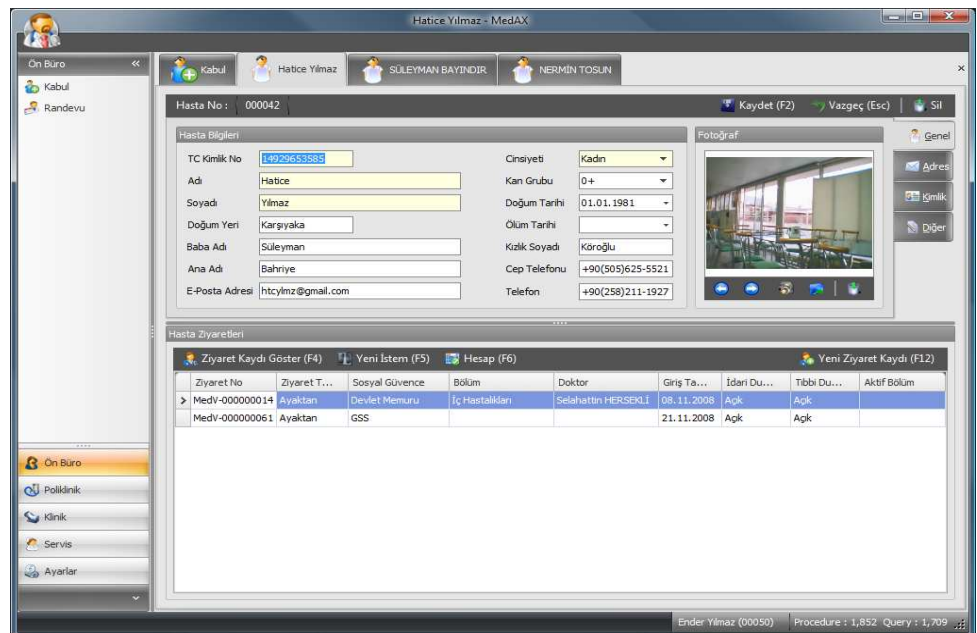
Hatice Yılmaz - MedAX

Ön Büro
Kabul
Randevu

Kabul
Hatice Yılmaz
SÜLEYMAN BAYINDIR
NERMİN TOSUN

Hasta No : 000042
Kaydet (F2)
Vazgeç (Esc)
Sil

Hasta Bilgileri
TC Kimlik No 14929653585
Adı Hatice
Soyadı Yılmaz
Doğum Yeri Karşıyaka
Baba Adı Süleyman
Ana Adı Bahriye
E-Posta Adresi htcylmz@gmail.com
Cinsiyeti Kadın
Kan Grubu 0+
Doğum Tarihi 01.01.1981
Ölüm Tarihi
Kızlık Soyadı Köroğlu
Cep Telefonu +90(505)625-5521
Telefon +90(258)211-1927

Fotoğraf

Genel
Adres
Kimlik
Diğer

Hasta Ziyaretleri
Ziyaret Kaydı Göster (F4)
Yeni İstem (F5)
Hesap (F6)
Yeni Ziyaret Kaydı (F12)

| Ziyaret No | Ziyaret T... | Sosyal Güvence | Bölüm | Doktor | Giriş Ta... | İdari Du... | Tıbbi Du... | Aktif Bölüm |
|---|---|---|---|---|---|---|---|---|
| MedV-000000014 | Ayaktan | Devlet Memuru | İç Hastalıkları | Selahattin HERSEKLİ | 08.11.2008 | Açık | Açık | |
| MedV-000000061 | Ayaktan | GSS | | | 21.11.2008 | Açık | Açık | |

Ön Büro
Poliklinik
Klinik
Servis
Ayarlar

Ender Yılmaz (00050)
Procedure : 1,852 Query : 1,709